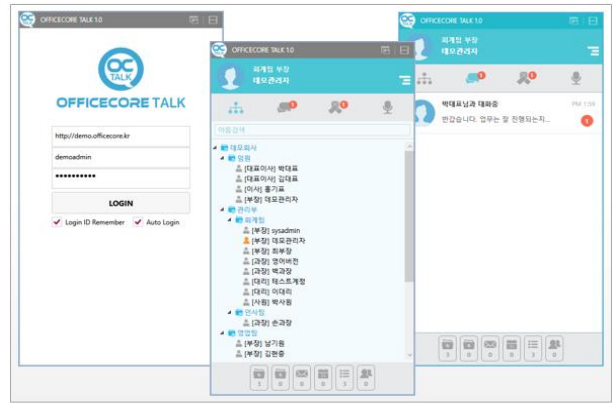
OFFICECORE TALK 1.0

OC TALK

OFFICECORE TALK

http://demo.officecore.kr

demoadmin

••••••••••

LOGIN

Login ID Remember

Auto Login

OFFICECORE TALK 1.0

회계팀 부장
데모관리자

이름검색

데모회사
임원
[대표이사] 박대표
[대표이사] 김대표
[이사] 홍기표
[부장] 데모관리자
관리부
회계팀
[부장] sysadmin
[부장] 데모관리자
[부장] 최부장
[과장] 영어버전
[과장] 백과장
[대리] 테스트계정
[대리] 이대리
[사원] 박사원
인사팀
[과장] 손과장
영업팀
[부장] 남기원
[부장] 김현중

3 0 0 0 3 0

OFFICECORE TALK 1.0

회계팀 부장
데모관리자

박대표님과 대화중
PM 1:58
반갑습니다. 업무는 잘 진행되는지...

3 0 0 0 3 0